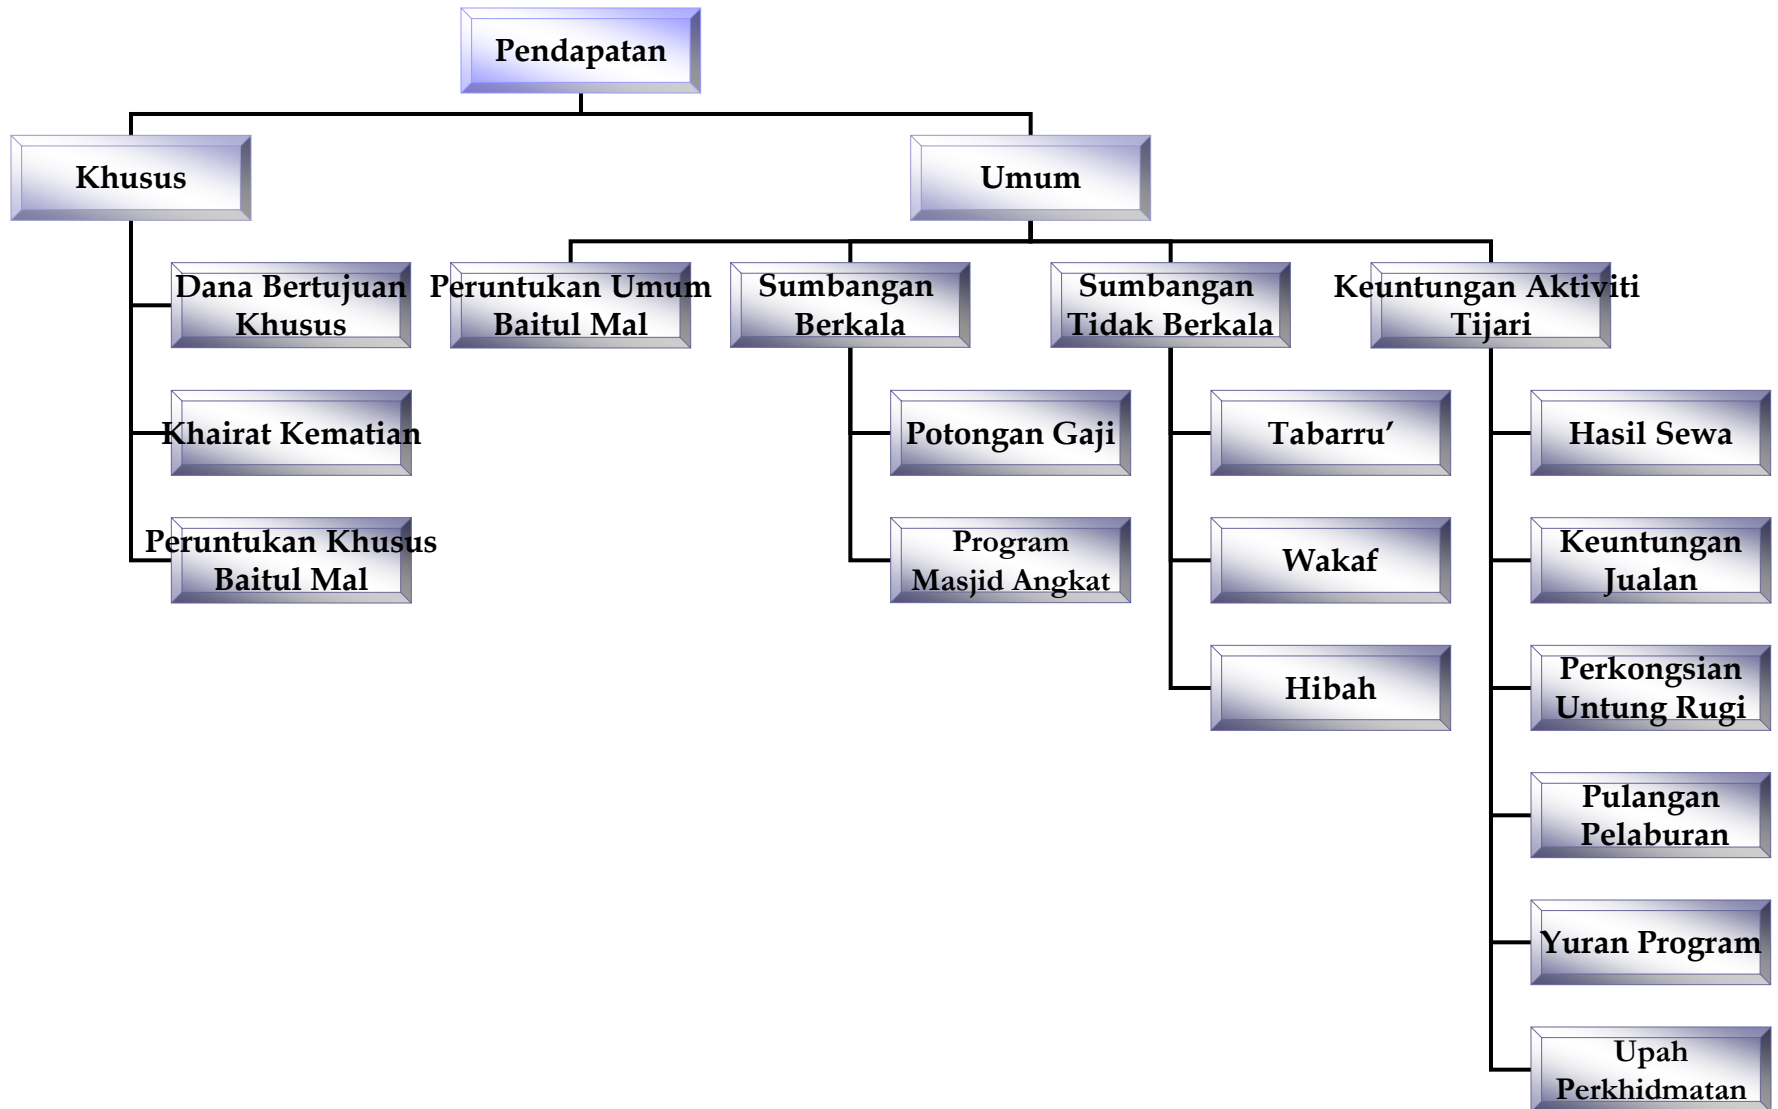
Pendapatan

Khusus

Umum

Dana Bertujuan Khusus

Khairat Kematian

Peruntukan Khusus Baitul Mal

Peruntukan Umum Baitul Mal

Sumbangan Berkala

Potongan Gaji

Program Masjid Angkat

Sumbangan Tidak Berkala

Tabarru'

Wakaf

Hibah

Keuntungan Aktiviti Tijari

Hasil Sewa

Keuntungan Jualan

Perkongsian Untung Rugi

Pulangan Pelaburan

Yuran Program

Upah Perkhidmatan